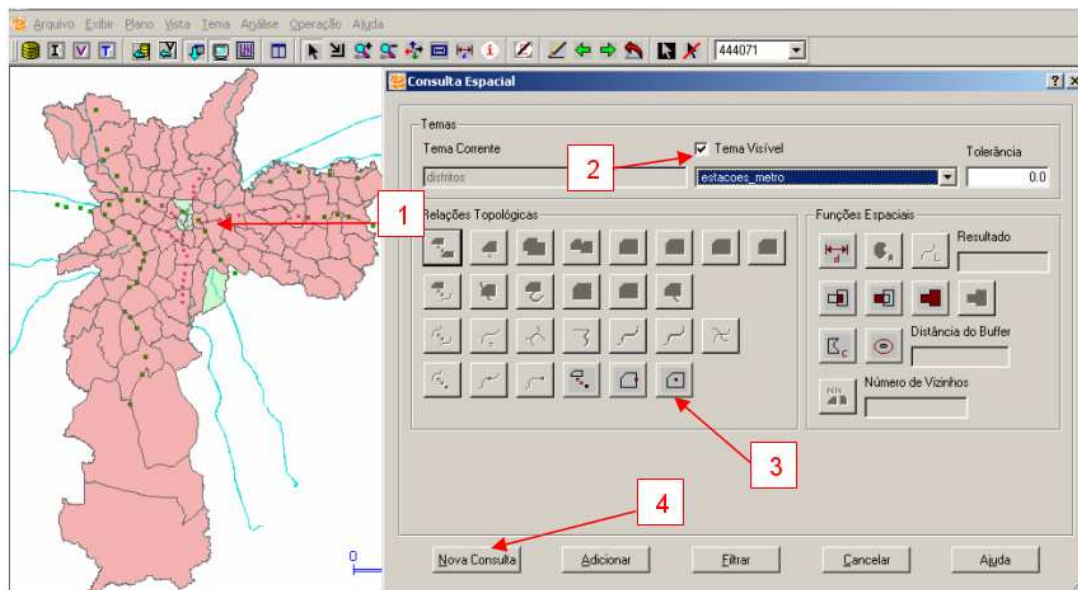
Arquivo Exibir Plano Vista Tema Análise Operação Ajuda

I V T

444071

Consulta Espacial

? X

Temas

Tema Corrente

distritos

Tema Visível

estacoes_metro

Tolerância

0.0

Relações Topológicas

Funções Espaciais

Resultado

Distância do Buffer

Número de Vizinhos

1

2

3

4

0

Nova Consulta

Adicionar

Filtrar

Cancelar

Ajuda